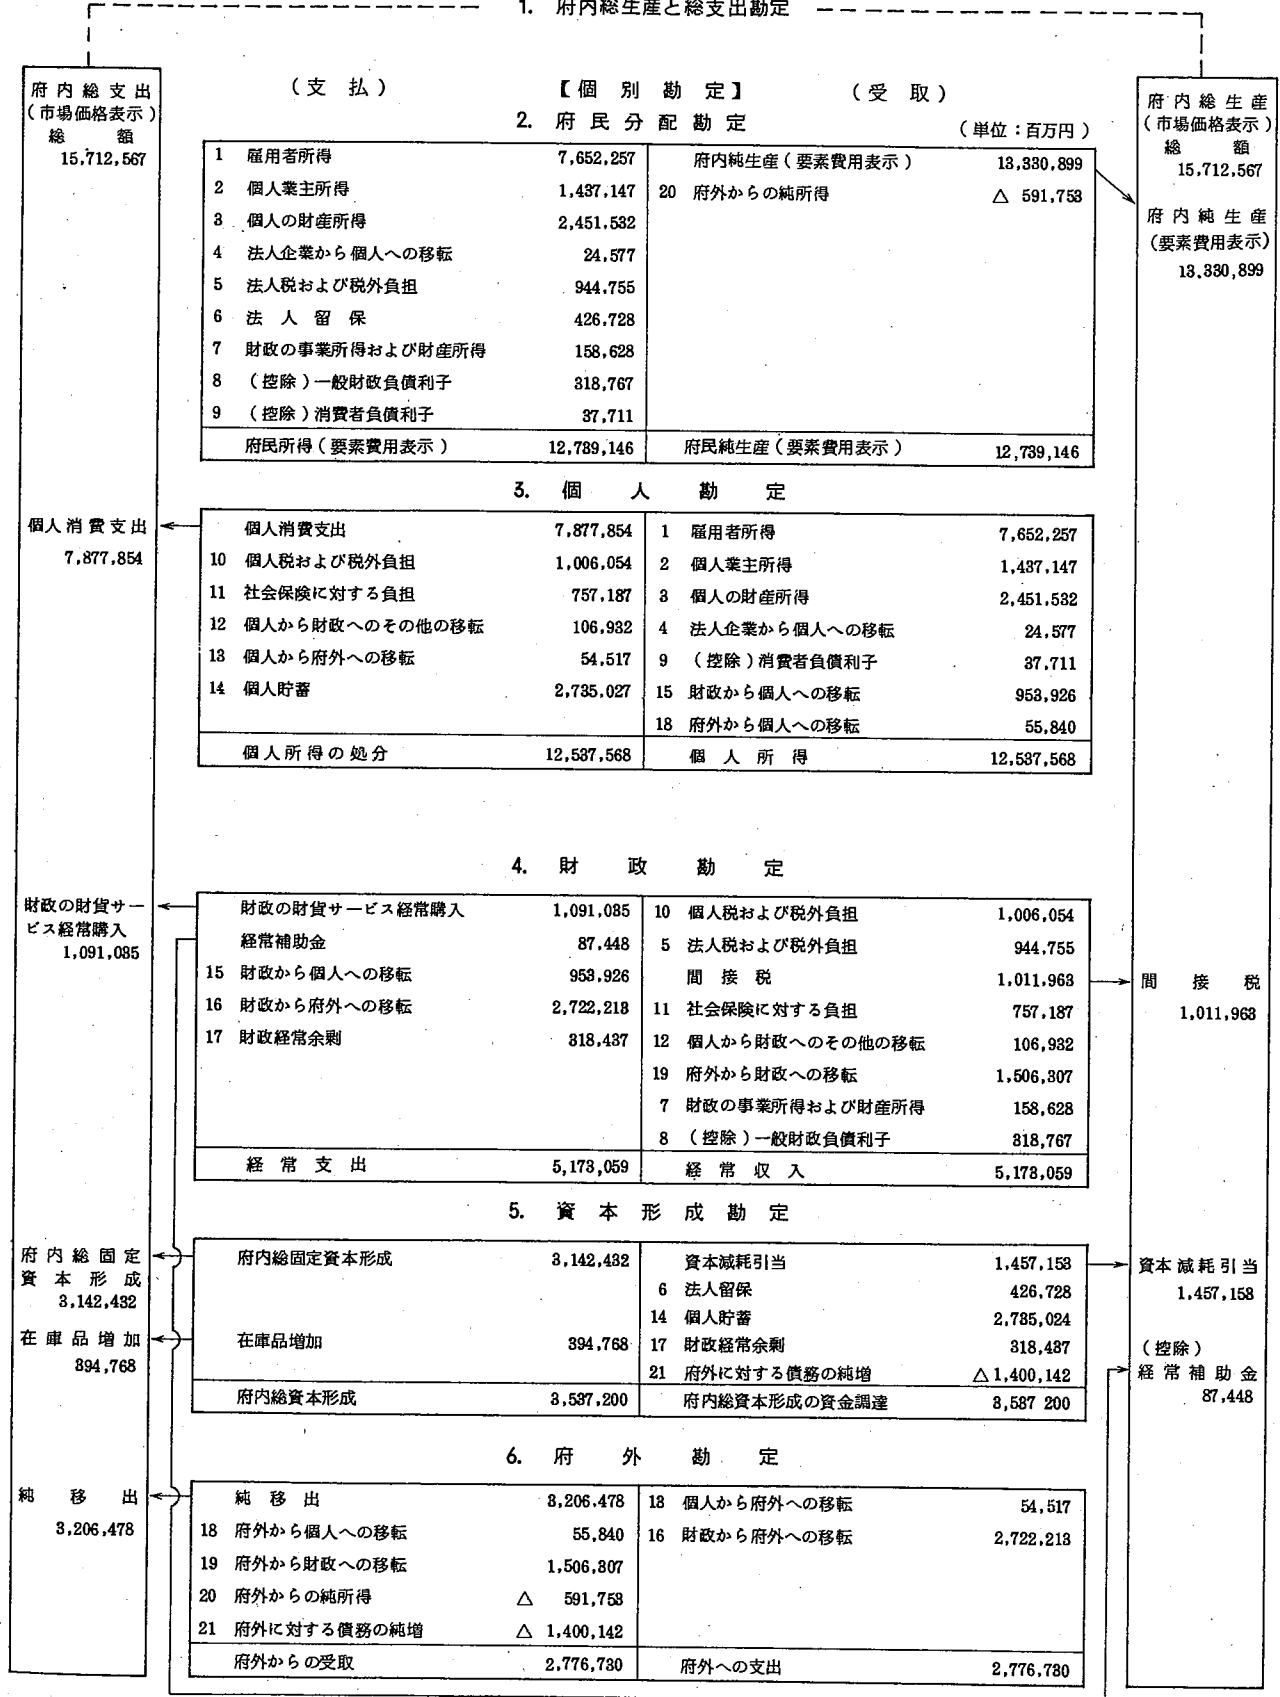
1. 府内総生産と総支出勘定

府内総支出
(市場価格表示)
総額
15,712,567

(支払)　【個別勘定】　(受取)

府内総生産
(市場価格表示)
総額
15,712,567

府内純生産
(要素費用表示)
13,330,899

2. 府民分配勘定

(単位:百万円)

| | | | |
|---|---|---|---|
| 1 雇用者所得 | 7,652,257 | 府内純生産(要素費用表示) | 13,330,899 |
| 2 個人業主所得 | 1,437,147 | 20 府外からの純所得 | △ 591,753 |
| 3 個人の財産所得 | 2,451,532 | | |
| 4 法人企業から個人への移転 | 24,577 | | |
| 5 法人税および税外負担 | 944,755 | | |
| 6 法人留保 | 426,728 | | |
| 7 財政の事業所得および財産所得 | 158,628 | | |
| 8 (控除)一般財政負債利子 | 318,767 | | |
| 9 (控除)消費者負債利子 | 37,711 | | |
| 府民所得(要素費用表示) | 12,739,146 | 府民純生産(要素費用表示) | 12,739,146 |

3. 個人勘定

個人消費支出
7,877,854

| | | | |
|---|---|---|---|
| 個人消費支出 | 7,877,854 | 1 雇用者所得 | 7,652,257 |
| 10 個人税および税外負担 | 1,006,054 | 2 個人業主所得 | 1,437,147 |
| 11 社会保険に対する負担 | 757,187 | 3 個人の財産所得 | 2,451,532 |
| 12 個人から財政へのその他の移転 | 106,932 | 4 法人企業から個人への移転 | 24,577 |
| 13 個人から府外への移転 | 54,517 | 9 (控除)消費者負債利子 | 37,711 |
| 14 個人貯蓄 | 2,735,027 | 15 財政から個人への移転 | 953,926 |
| | | 18 府外から個人への移転 | 55,840 |
| 個人所得の処分 | 12,537,568 | 個人所得 | 12,537,568 |

4. 財政勘定

財政の財貨サービス経常購入
1,091,085

| | | | |
|---|---|---|---|
| 財政の財貨サービス経常購入 | 1,091,085 | 10 個人税および税外負担 | 1,006,054 |
| 経常補助金 | 87,448 | 5 法人税および税外負担 | 944,755 |
| 15 財政から個人への移転 | 953,926 | 間接税 | 1,011,963 |
| 16 財政から府外への移転 | 2,722,218 | 11 社会保険に対する負担 | 757,187 |
| 17 財政経常余剰 | 318,437 | 12 個人から財政へのその他の移転 | 106,932 |
| | | 19 府外から財政への移転 | 1,506,307 |
| | | 7 財政の事業所得および財産所得 | 158,628 |
| | | 8 (控除)一般財政負債利子 | 318,767 |
| 経常支出 | 5,178,059 | 経常収入 | 5,178,059 |

間接税
1,011,963

5. 資本形成勘定

府内総固定資本形成
3,142,432

在庫品増加
394,768

| | | | |
|---|---|---|---|
| 府内総固定資本形成 | 3,142,432 | 資本減耗引当 | 1,457,158 |
| | | 6 法人留保 | 426,728 |
| | | 14 個人貯蓄 | 2,735,024 |
| 在庫品増加 | 394,768 | 17 財政経常余剰 | 318,437 |
| | | 21 府外に対する債務の純増 | △1,400,142 |
| 府内総資本形成 | 3,537,200 | 府内総資本形成の資金調達 | 3,537 200 |

資本減耗引当
1,457,158

(控除)
経常補助金
87,448

6. 府外勘定

純移出
3,206,478

| | | | |
|---|---|---|---|
| 純移出 | 3,206,478 | 13 個人から府外への移転 | 54,517 |
| 18 府外から個人への移転 | 55,840 | 16 財政から府外への移転 | 2,722,218 |
| 19 府外から財政への移転 | 1,506,307 | | |
| 20 府外からの純所得 | △ 591,753 | | |
| 21 府外に対する債務の純増 | △ 1,400,142 | | |
| 府外からの受取 | 2,776,730 | 府外への支出 | 2,776,730 |